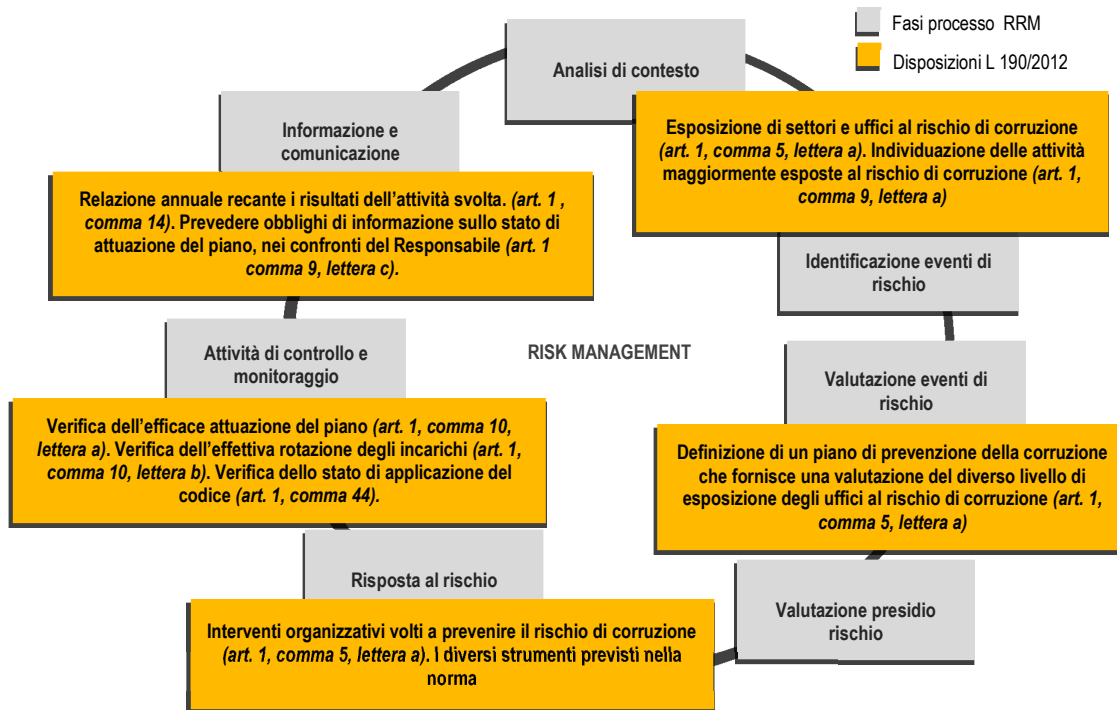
Fasi processo RRM

Disposizioni L 190/2012

Analisi di contesto

Esposizione di settori e uffici al rischio di corruzione (art. 1, comma 5, lettera a). Individuazione delle attività maggiormente esposte al rischio di corruzione (art. 1, comma 9, lettera a)

Identificazione eventi di rischio

Valutazione eventi di rischio

Definizione di un piano di prevenzione della corruzione che fornisce una valutazione del diverso livello di esposizione degli uffici al rischio di corruzione (art. 1, comma 5, lettera a)

Valutazione presidio rischio

Informazione e comunicazione

Relazione annuale recante i risultati dell'attività svolta. (art. 1 , comma 14). Prevedere obblighi di informazione sullo stato di attuazione del piano, nei confronti del Responsabile (art. 1 comma 9, lettera c).

RISK MANAGEMENT

Attività di controllo e monitoraggio

Verifica dell'efficace attuazione del piano (art. 1, comma 10, lettera a). Verifica dell'effettiva rotazione degli incarichi (art. 1, comma 10, lettera b). Verifica dello stato di applicazione del codice (art. 1, comma 44).

Risposta al rischio

Interventi organizzativi volti a prevenire il rischio di corruzione (art. 1, comma 5, lettera a). I diversi strumenti previsti nella norma